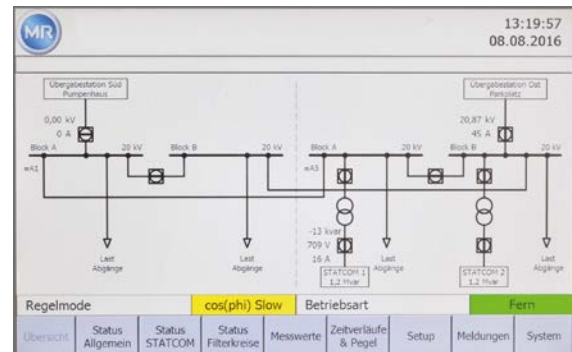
MR

13:19:57
08.08.2016

Übergabestation Süd Pumpenhaus

0,00 kV
0 A

Block A
20 kV
Block B
20 kV
+A1

Last Abgänge

Last Abgänge

Übergabestation Ost Parkplatz

20,87 kV
45 A

Block A
20 kV
Block B
20 kV
+A3

-13 kvar
709 V
16 A

STATCOM 1 1,2 Mvar

Last Abgänge

STATCOM 2 1,2 Mvar

Last Abgänge

Regelmode | cos(phi) Slow | Betriebsart | Fern

Übersicht | Status Allgemein | Status STATCOM | Status Filterkreise | Messwerte | Zeitverläufe & Pegel | Setup | Meldungen | System